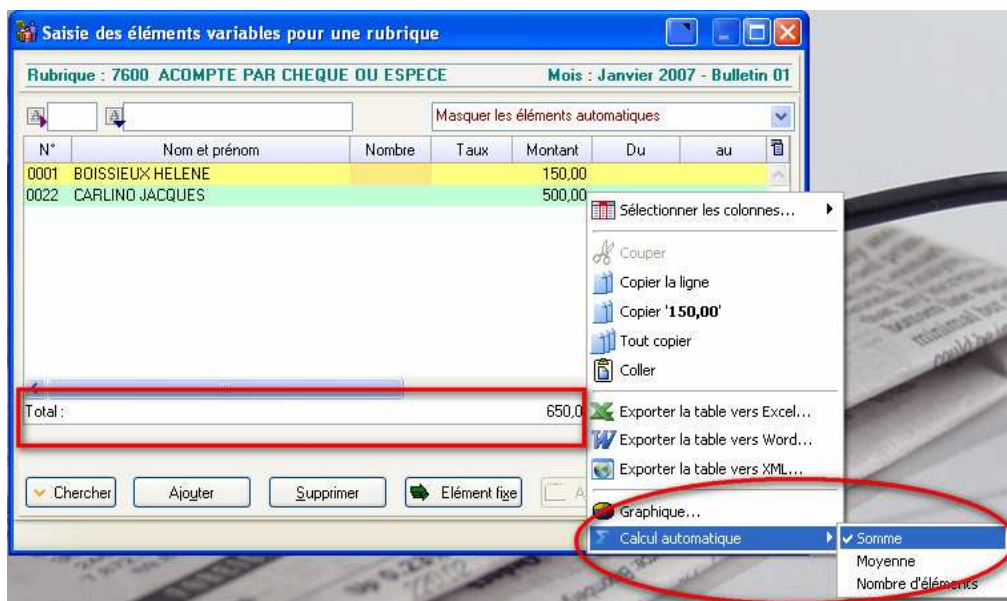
Saisie des éléments variables pour une rubrique

Rubrique : 7600 ACOMPTE PAR CHEQUE OU ESPECE

Mois : Janvier 2007 - Bulletin 01

Masquer les éléments automatiques

| N° | Nom et prénom | Nombre | Taux | Montant | Du | au |
|---|---|---|---|---|---|---|
| 0001 | BOISSIEUX HELENE | | | 150,00 | | |
| 0022 | CARLINO JACQUES | | | 500,00 | | |

Total : 650,0

Sélectionner les colonnes...
Couper
Copier la ligne
Copier '150,00'
Tout copier
Coller
Exporter la table vers Excel...
Exporter la table vers Word...
Exporter la table vers XML...
Graphique...
Calcul automatique

✓ Somme
Moyenne
Nombre d'éléments

Chercher
Ajouter
Supprimer
Elément fixe
A